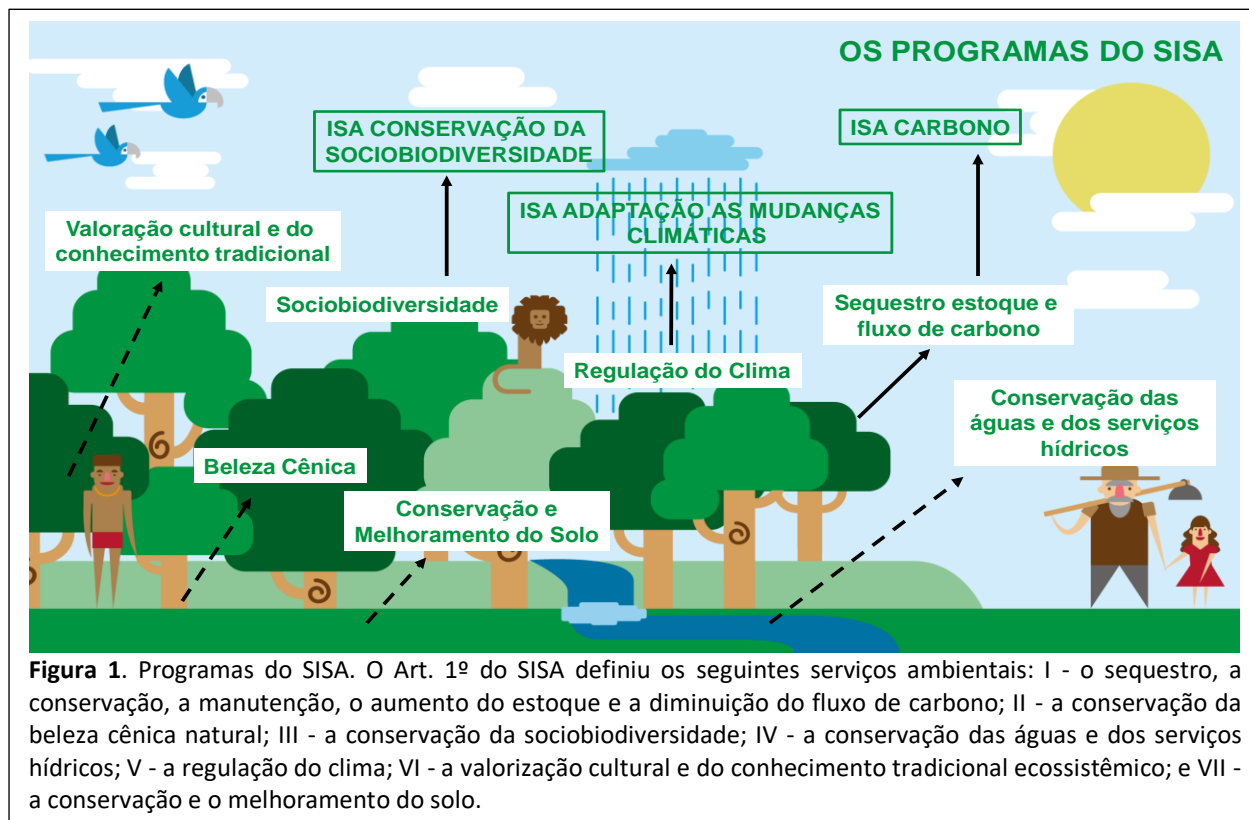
OS PROGRAMAS DO SISA

ISA CONSERVAÇÃO DA SOCIOBIODIVERSIDADE

ISA CARBONO

ISA ADAPTAÇÃO AS MUDANÇAS CLIMÁTICAS

Valoração cultural e do conhecimento tradicional

Sociobiodiversidade

Sequestro estoque e fluxo de carbono

Regulação do Clima

Conservação das águas e dos serviços hídricos

Beleza Cênica

Conservação e Melhoramento do Solo

**Figura 1**. Programas do SISA. O Art. 1º do SISA definiu os seguintes serviços ambientais: I - o sequestro, a conservação, a manutenção, o aumento do estoque e a diminuição do fluxo de carbono; II - a conservação da beleza cênica natural; III - a conservação da sociobiodiversidade; IV - a conservação das águas e dos serviços hídricos; V - a regulação do clima; VI - a valorização cultural e do conhecimento tradicional ecossistêmico; e VII - a conservação e o melhoramento do solo.